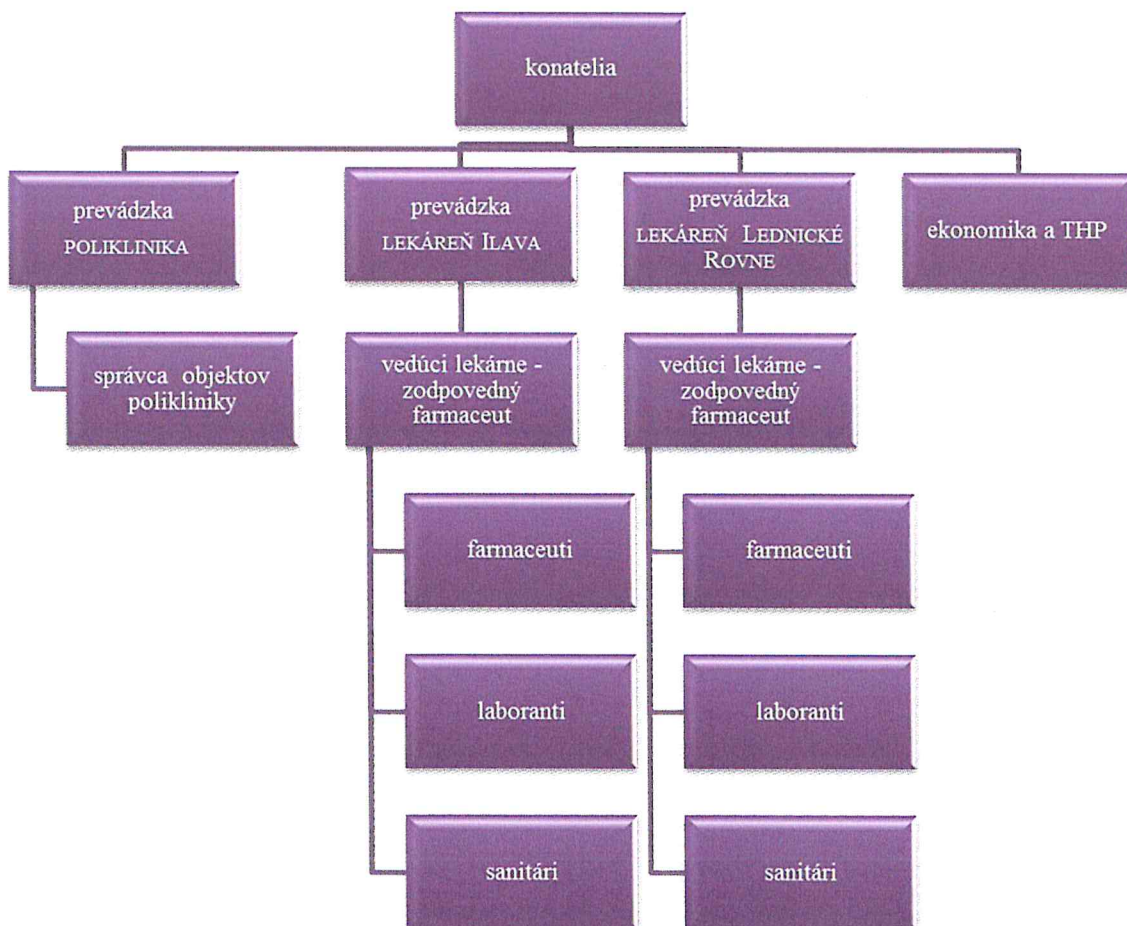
konatelia

prevádzka POLIKLINIKA

správca objektov polikliniky

prevádzka LEKÁREŇ ILAVA

vedúci lekárne - zodpovedný farmaceut

farmaceuti

laboranti

sanitári

prevádzka LEKÁREŇ LEDNICKÉ ROVNE

vedúci lekárne - zodpovedný farmaceut

farmaceuti

laboranti

sanitári

ekonomika a THP